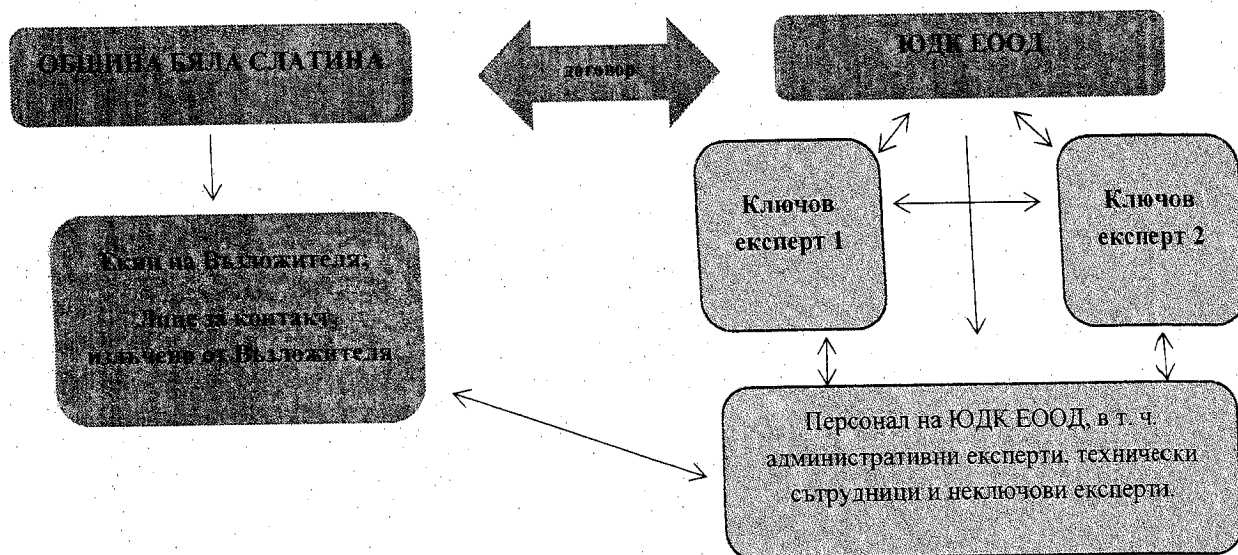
ОБЩИНА БЯЛА СЛАТИНА

договор

ЮДК ЕООД

Ключов експерт 1

Ключов експерт 2

Екип на Възложителя;
Лице за контакт,
излъчено от Възложителя.

Персонал на ЮДК ЕООД, в т. ч. административни експерти, технически сътрудници и неключови експерти.